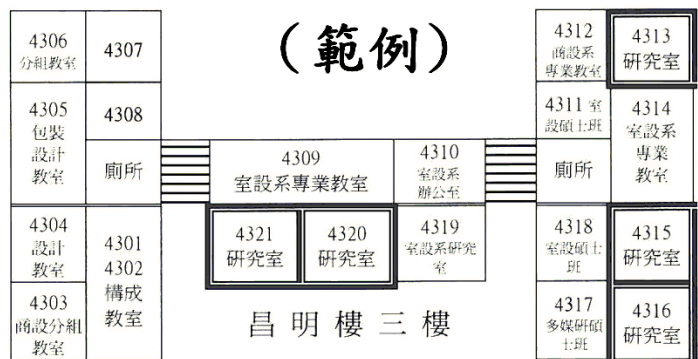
（範例）

4306
分組教室

4307

4305
包裝
設計
教室

4308

廁所

4304
設計
教室

4301
4302
構成
教室

4303
商設分組
教室

4309
室設系專業教室

4310
室設系
辦公室

4321
研究室

4320
研究室

4319
室設系研究室

昌明樓三樓

4312
商設系
專業教室

4313
研究室

4311 室設碩士班

4314
室設系
專業
教室

廁所

4318
室設碩士班

4315
研究室

4317
多媒研碩士班

4316
研究室